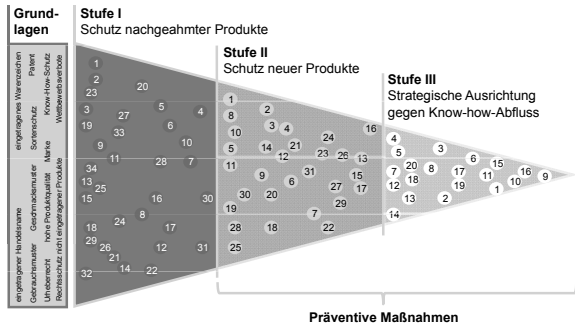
Grundlagen

Stufe I
Schutz nachgeahmter Produkte

Stufe II
Schutz neuer Produkte

Stufe III
Strategische Ausrichtung gegen Know-how-Abfluss

eingetragenes Warenzeichen
Patent
Sofortschutz
Know-How-Schutz
Marke
Wettbewerbsverbote
eingetragener Handelsname
Geschmacksmuster
hohe Produktqualität
Gebrauchsmuster
Urheberecht
Rechtsschutz nicht eingetragener Produkte

1
2
23
20
3
27
5
4
19
33
6
9
10
11
28
7
34
13
25
15
16
30
24
8
17
18
29
26
21
12
31
32
14
22

1
8
2
3
4
10
5
14
21
24
16
12
23
26
13
11
9
31
6
27
17
30
20
19
29
7
28
18
22
15
14

4
3
5
20
8
6
15
7
18
17
11
16
10
9
12
19
13
2
1

Präventive Maßnahmen